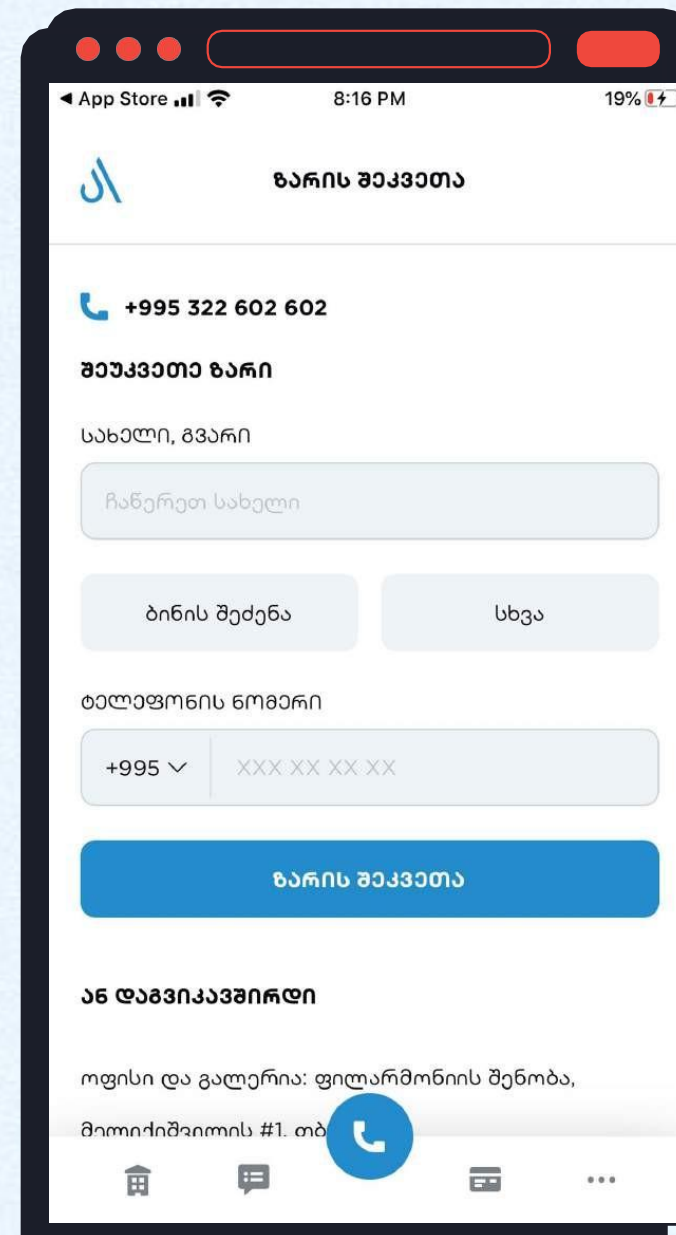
◂ App Store 8:16 PM 19%

ზარის შეკვეთა

+995 322 602 602

შეუკვეთე ზარი

სახელი, გვარი

ჩაწერეთ სახელი

ბინის შეძენა

სხვა

ტელეფონის ნომერი

+995

XXX XX XX XX

ზარის შეკვეთა

ან დაგვიკავშირდი

ოფისი და გალერია: ფილარმონიის შენობა,

მელიქიშვილის #1, თბ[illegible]